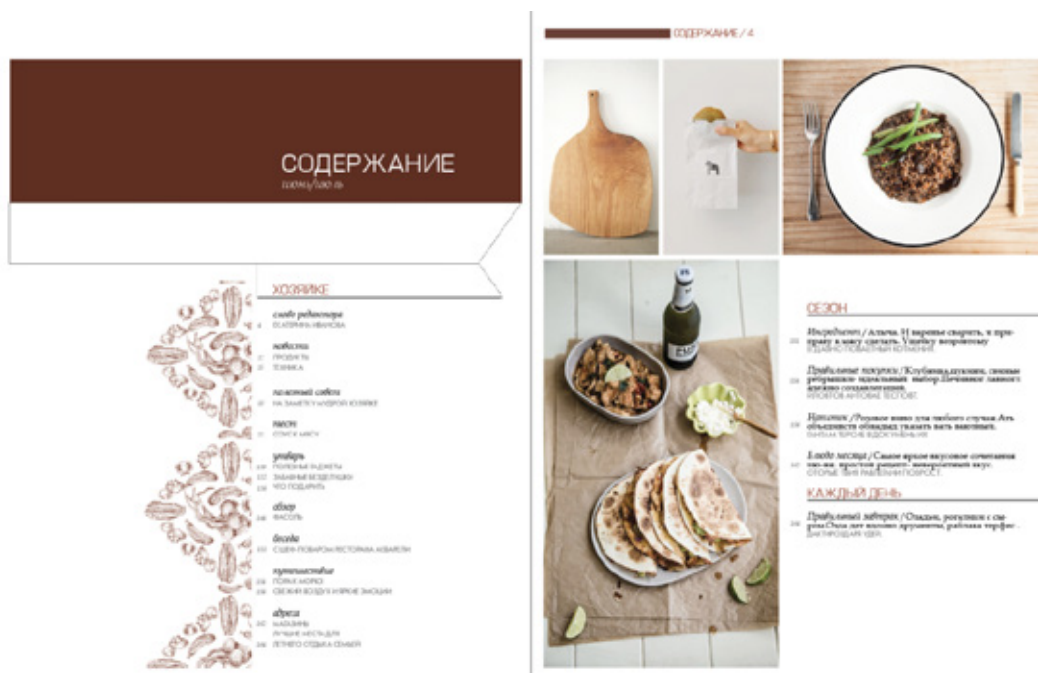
СОДЕРЖАНИЕ / 4

СОДЕРЖАНИЕ
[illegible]

ХОЗЯЙКЕ

слово редактора
ЕКАТЕРИНА ИВАНОВА

новости
ПРОДУКТЫ
ТЕХНИКА

полезный совет
НА ЗАМЕТКУ МУДРОЙ ХОЗЯЙКЕ

мясо
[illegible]

утварь
ПОЛЕЗНЫЕ ГАДЖЕТЫ
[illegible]
ЧТО ПОДАРИТЬ

обзор
ФАСОЛЬ

беседа
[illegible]

путешествие
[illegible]
СВЕЖИЙ ВОЗДУХ И ЯРКИЕ ЭМОЦИИ

адреса
МАГАЗИНЫ
ЛУЧШИЕ МЕСТА ДЛЯ
ЛЕТНЕГО ОТДЫХА СЕМЬЕЙ

СЕЗОН

Ингредиент / Алыча. И варенье сварить, и приправу к мясу сделать. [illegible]
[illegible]

Правильные покупки / Клубника, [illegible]
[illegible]

Напиток / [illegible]
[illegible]

Блюдо месяца / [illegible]
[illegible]

КАЖДЫЙ ДЕНЬ

Правильный завтрак / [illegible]
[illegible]